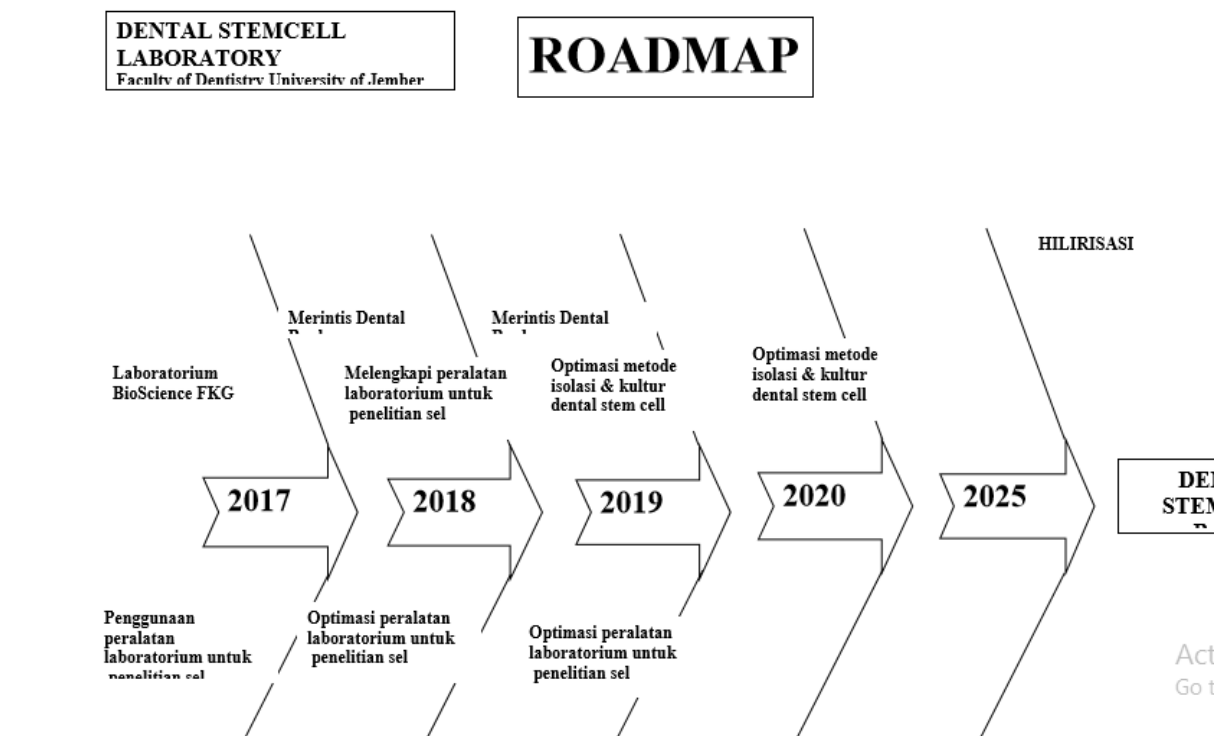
DENTAL STEMCELL LABORATORY
Faculty of Dentistry University of Jember

ROADMAP

HILIRISASI

Merintis Dental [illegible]

Merintis Dental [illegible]

Laboratorium BioScience FKG

Melengkapi peralatan laboratorium untuk penelitian sel

Optimasi metode isolasi & kultur dental stem cell

Optimasi metode isolasi & kultur dental stem cell

2017

2018

2019

2020

2025

DE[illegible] STEM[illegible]

Penggunaan peralatan laboratorium untuk penelitian sel

Optimasi peralatan laboratorium untuk penelitian sel

Optimasi peralatan laboratorium untuk penelitian sel

Act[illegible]
Go t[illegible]